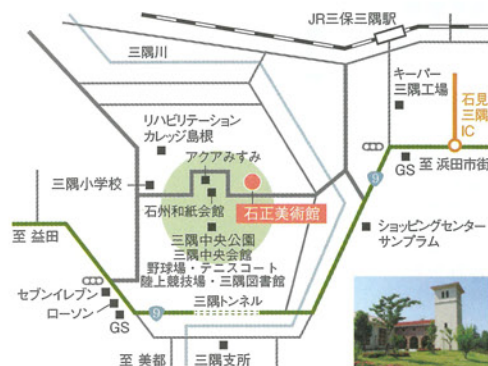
JR三保三隅駅

三隅川

キーパー
三隅工場

石見
三隅
IC

リハビリテーション
カレッジ島根

アクアみすみ

三隅小学校

9

GS

至 浜田市街

石州和紙会館

石正美術館

ショッピングセンター
サンプラム

至 益田

三隅中央公園
三隅中央会館
野球場・テニスコート
陸上競技場・三隅図書館

セブンイレブン

ローソン

GS

三隅トンネル

9

至 美都

三隅支所